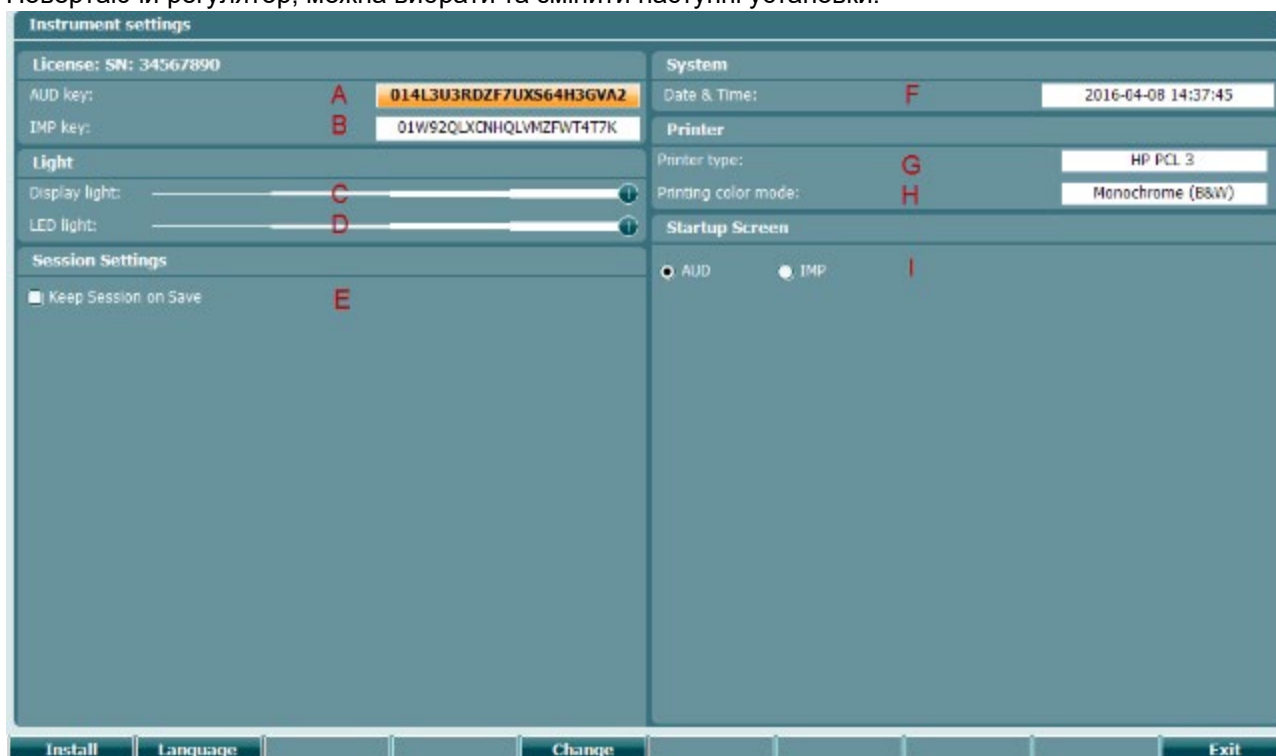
Повертаючи регулятор, можна вибрати та змінити наступні установки:

Instrument settings

License: SN: 34567890

AUD key: A 014L3U3RDZF7UXS64H3GVA2

IMP key: B 01W92QLXCNHQLVMZFWT4T7K

Light

Display light: C

LED light: D

Session Settings

Keep Session on Save E

System

Date & Time: F 2016-04-08 14:37:45

Printer

Printer type: G HP PCL 3

Printing color mode: H Monochrome (B&W)

Startup Screen

AUD IMP I

Install Language Change Exit